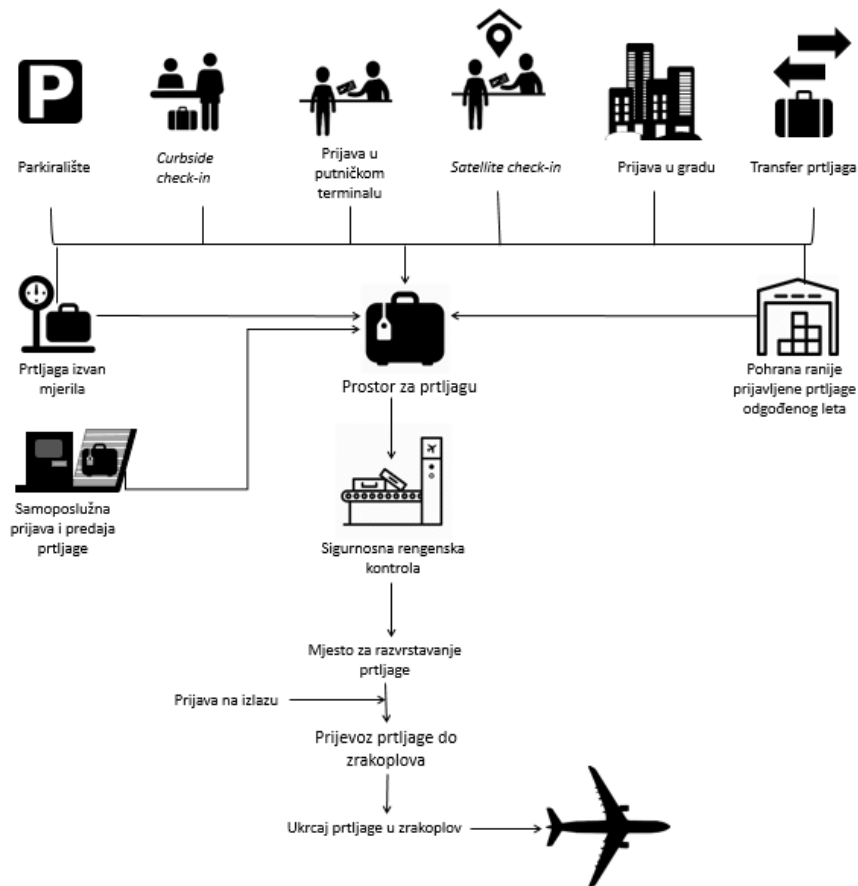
P

Parkiralište

Curbside check-in

Prijava u putničkom terminalu

Satellite check-in

Prijava u gradu

Transfer prtljaga

Prtljaga izvan mjerila

Prostor za prtljagu

Pohrana ranije prijavljene prtljage odgođenog leta

Samoposlužna prijava i predaja prtljage

Sigurnosna rengenska kontrola

Mjesto za razvrstavanje prtljage

Prijava na izlazu

Prijevoz prtljage do zrakoplova

Ukrcaj prtljage u zrakoplov